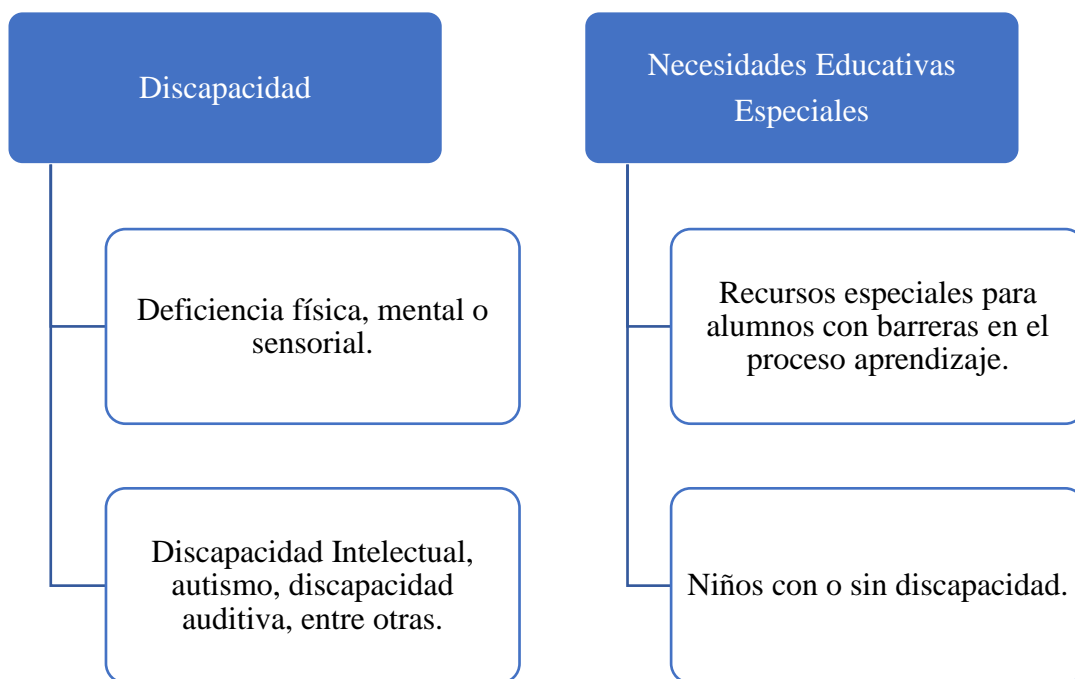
Discapacidad

Deficiencia física, mental o sensorial.

Discapacidad Intelectual, autismo, discapacidad auditiva, entre otras.

Necesidades Educativas Especiales

Recursos especiales para alumnos con barreras en el proceso aprendizaje.

Niños con o sin discapacidad.